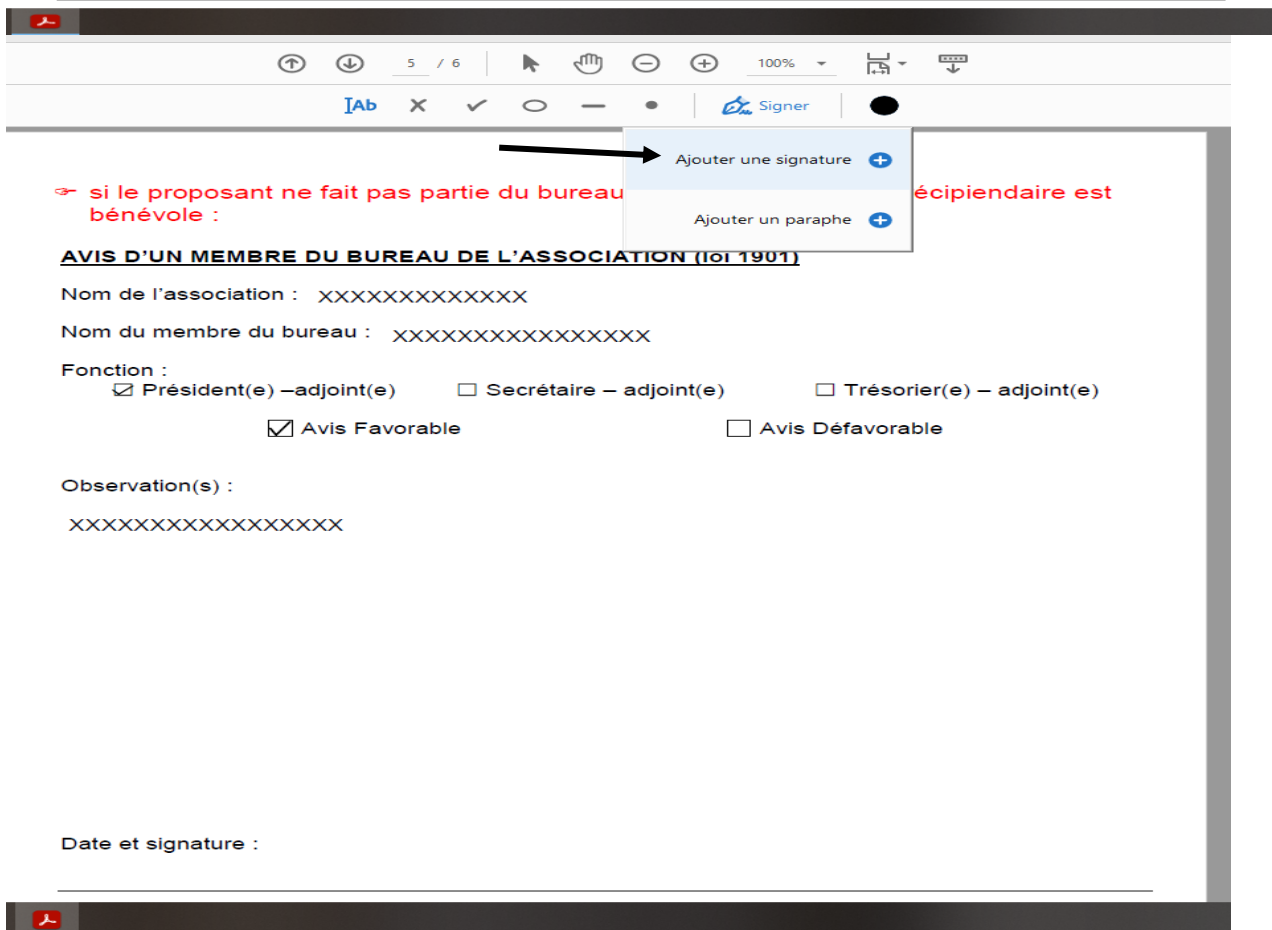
5 / 6

100%

Ab

Signer

Ajouter une signature

Ajouter un paraphe

si le proposant ne fait pas partie du bureau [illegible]écipiendaire est bénévole :

AVIS D'UN MEMBRE DU BUREAU DE L'ASSOCIATION (loi 1901)

Nom de l'association : XXXXXXXXXXXXX

Nom du membre du bureau : XXXXXXXXXXXXXXXX

Fonction :
☑ Président(e) –adjoint(e) ☐ Secrétaire – adjoint(e) ☐ Trésorier(e) – adjoint(e)

☑ Avis Favorable ☐ Avis Défavorable

Observation(s) :

XXXXXXXXXXXXXXXXX

Date et signature :